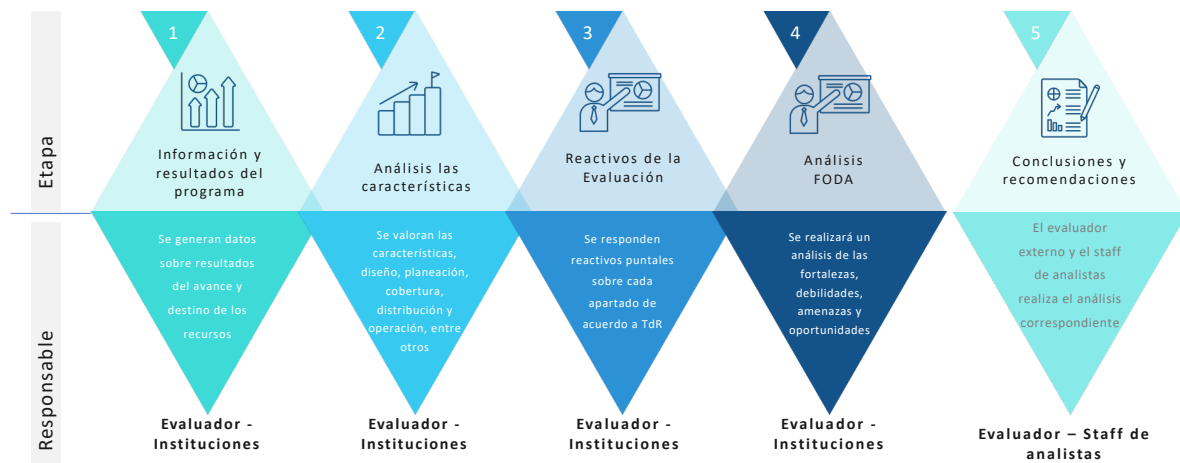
Etapa

Responsable

1

Información y resultados del programa

Se generan datos sobre resultados del avance y destino de los recursos

Evaluador - Instituciones

2

Análisis las características

Se valoran las características, diseño, planeación, cobertura, distribución y operación, entre otros

Evaluador - Instituciones

3

Reactivos de la Evaluación

Se responden reactivos puntales sobre cada apartado de acuerdo a TdR

Evaluador - Instituciones

4

Análisis FODA

Se realizará un análisis de las fortalezas, debilidades, amenazas y oportunidades

Evaluador - Instituciones

5

Conclusiones y recomendaciones

El evaluador externo y el staff de analistas realiza el análisis correspondiente

Evaluador – Staff de analistas